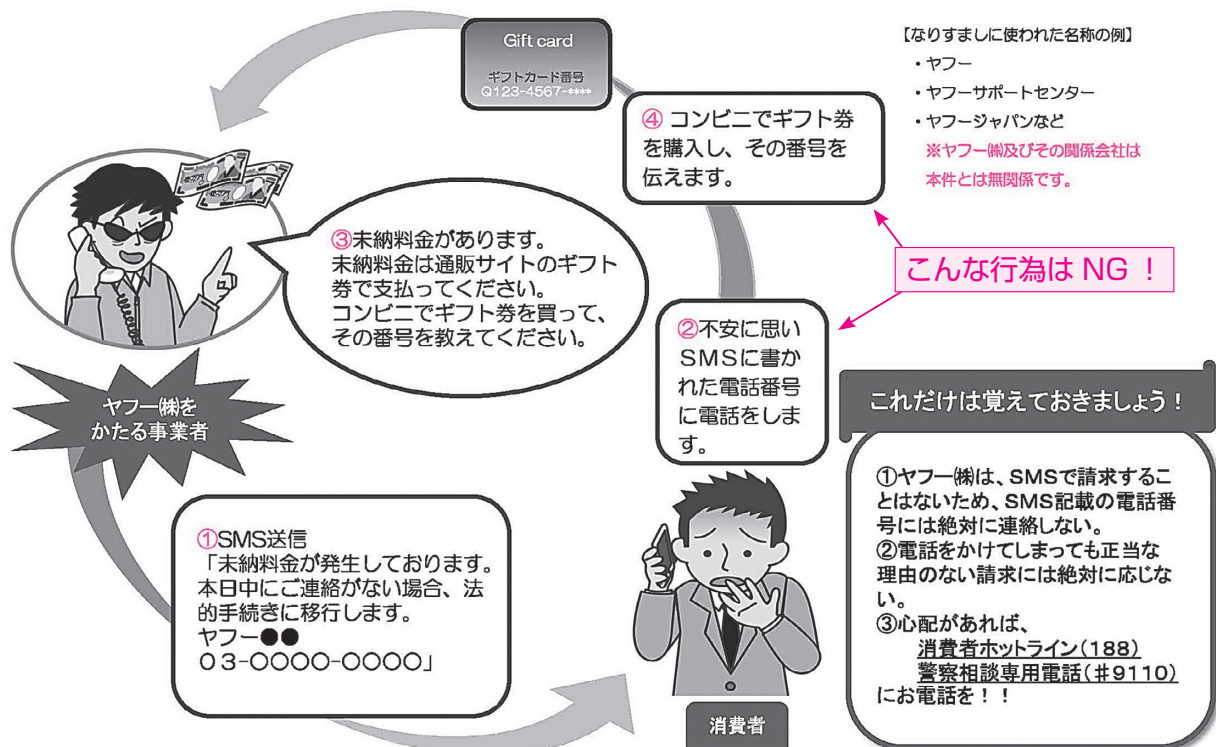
Gift card

ギフトカード番号
Q123-4567-****

④ コンビニでギフト券を購入し、その番号を伝えます。

【なりすましに使われた名称の例】
・ヤフー
・ヤフーサポートセンター
・ヤフージャパンなど
※ヤフー㈱及びその関係会社は本件とは無関係です。

③未納料金があります。
未納料金は通販サイトのギフト券で支払ってください。
コンビニでギフト券を買って、その番号を教えてください。

こんな行為は NG ！

②不安に思いSMSに書かれた電話番号に電話をします。

ヤフー㈱をかたる事業者

これだけは覚えておきましょう！

①ヤフー㈱は、SMSで請求することはないため、SMS記載の電話番号には絶対に連絡しない。
②電話をかけてしまっても正当な理由のない請求には絶対に応じない。
③心配があれば、
消費者ホットライン（188）
警察相談専用電話（＃9110）
にお電話を！！

①SMS送信
「未納料金が発生しております。本日中にご連絡がない場合、法的手続きに移行します。
ヤフー●●
03-OOOO-OOOO」

消費者